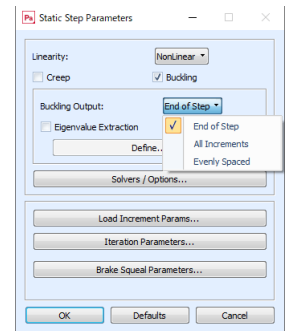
Ps Static Step Parameters

Linearity: NonLinear

Creep
Buckling

Buckling Output: End of Step

Eigenvalue Extraction

Define...

End of Step
All Increments
Evenly Spaced

Solvers / Options...

Load Increment Params...

Iteration Parameters...

Brake Squeal Parameters...

OK
Defaults
Cancel